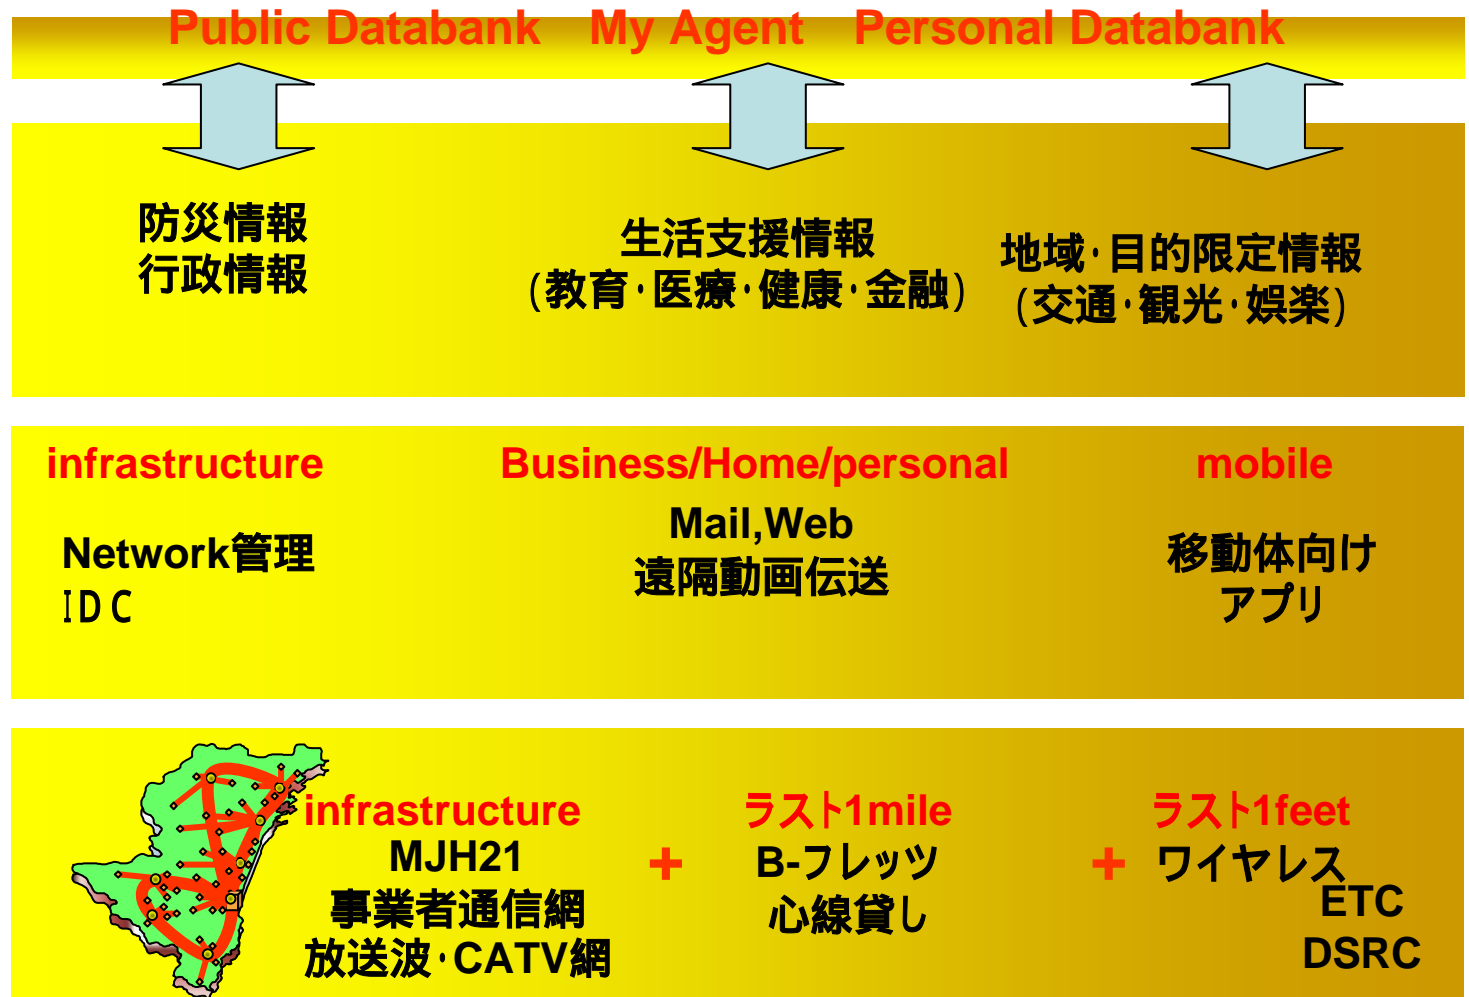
Public Databank　My Agent　Personal Databank

防災情報
行政情報

生活支援情報
（教育・医療・健康・金融）

地域・目的限定情報
（交通・観光・娯楽）

infrastructure

Network管理
IDC

Business/Home/personal

Mail,Web
遠隔動画伝送

mobile

移動体向け
アプリ

infrastructure
MJH21
事業者通信網
放送波・CATV網

＋

ラスト1mile
B-フレッツ
心線貸し

＋

ラスト1feet
ワイヤレス
ETC
DSRC